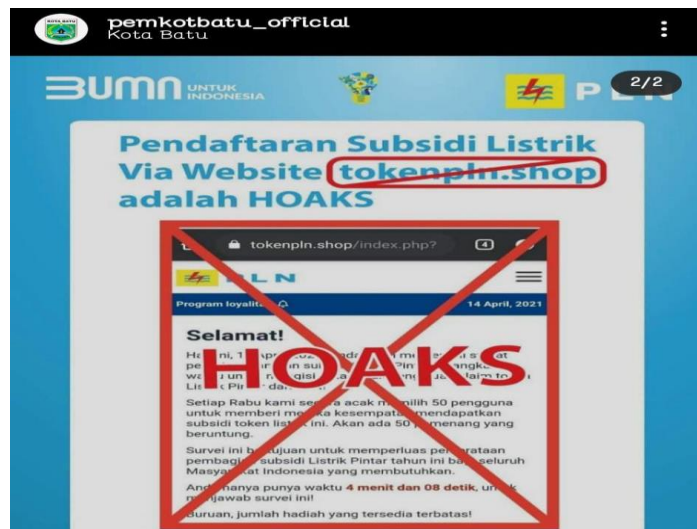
pemkotbatu_official
Kota Batu

BUMN UNTUK INDONESIA

PLN

2/2

Pendaftaran Subsidi Listrik Via Website tokenpln.shop adalah HOAKS

tokenpln.shop/index.php?

4

PLN

Program loyalit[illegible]

14 April, 2021

Selamat!

Ha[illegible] ni, 1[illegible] Ap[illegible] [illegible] ada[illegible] m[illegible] s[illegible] at pe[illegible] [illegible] su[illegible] Pint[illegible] ngka wa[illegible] un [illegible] qisi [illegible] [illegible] laim to Lis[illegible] Pin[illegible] da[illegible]

HOAKS

Setiap Rabu kami se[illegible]a acak m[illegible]ilih 50 pengguna untuk memberi me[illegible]a kesempata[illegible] mendapatkan subsidi token list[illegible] ini. Akan ada 50 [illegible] menang yang beruntung.

Survei ini be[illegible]ujuan untuk memperluas pe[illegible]rataan pembag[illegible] subsidi Listrik Pintar tahun ini ba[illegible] seluruh Masya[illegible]kat Indonesia yang membutuhkan.

And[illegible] hanya punya waktu 4 menit dan 08 detik, un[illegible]k m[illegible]jawab survei ini!

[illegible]uruan, jumlah hadiah yang tersedia terbatas!